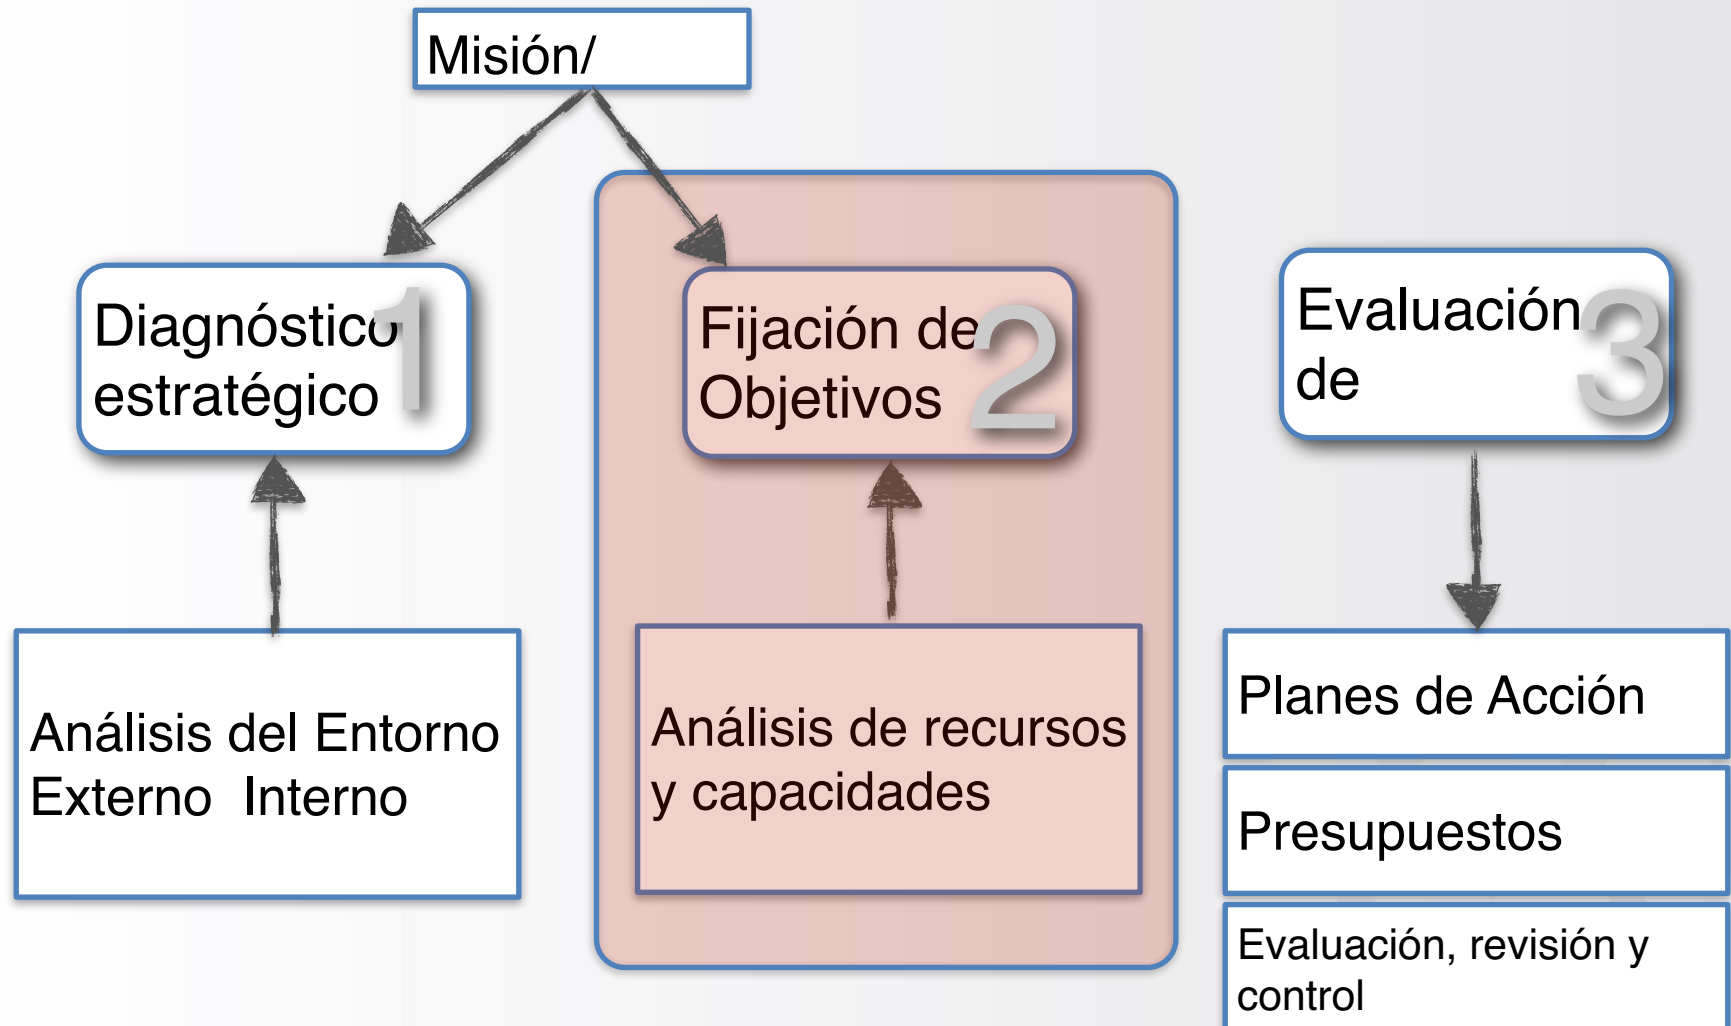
Misión/

Diagnóstico estratégico 1

Fijación de Objetivos 2

Evaluación de 3

Análisis del Entorno Externo Interno

Análisis de recursos y capacidades

Planes de Acción

Presupuestos

Evaluación, revisión y control